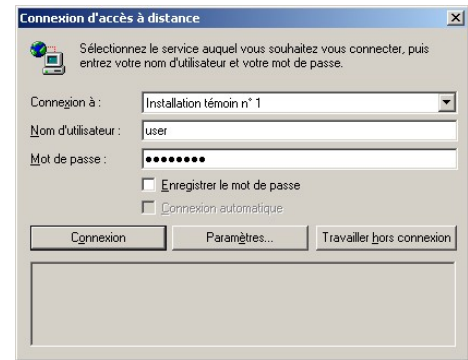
Connexion d'accès à distance

Sélectionnez le service auquel vous souhaitez vous connecter, puis entrez votre nom d'utilisateur et votre mot de passe.

Connexion à : Installation témoin n° 1

Nom d'utilisateur : user

Mot de passe : ••••••••

Enregistrer le mot de passe

Connexion automatique

Connexion

Paramètres...

Travailler hors connexion